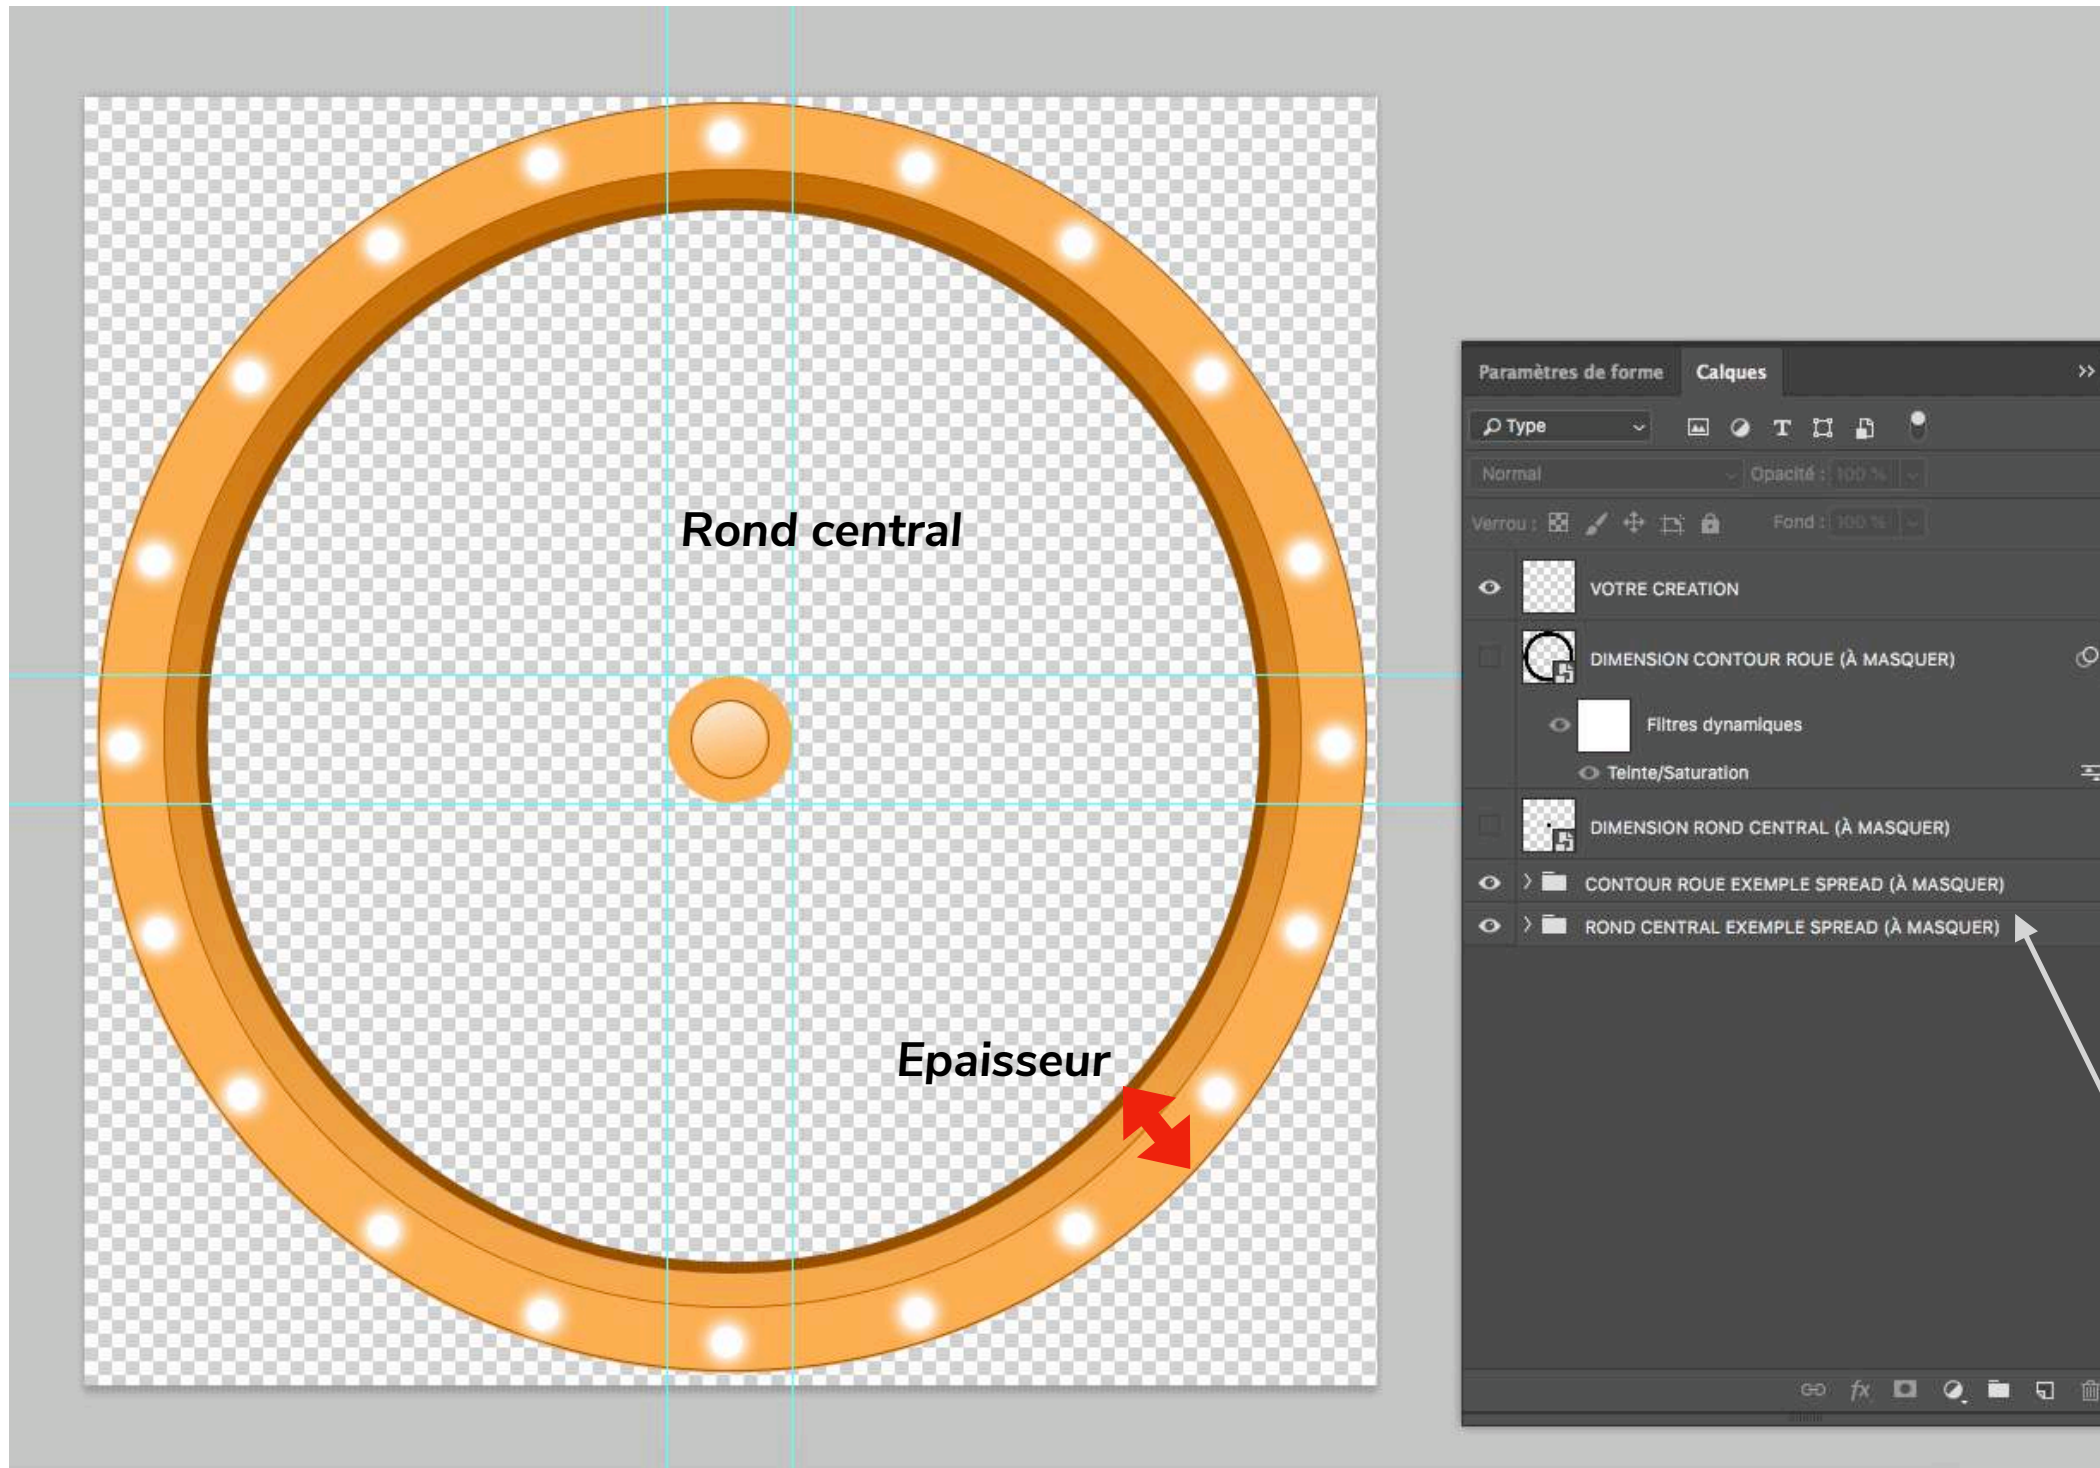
Rond central

Epaisseur

Paramètres de forme
Calques

Type

Normal
Opacité : 100 %

Verrou :
Fond : 100 %

VOTRE CREATION
DIMENSION CONTOUR ROUE (À MASQUER)
Filtres dynamiques
Teinte/Saturation
DIMENSION ROND CENTRAL (À MASQUER)
CONTOUR ROUE EXEMPLE SPREAD (À MASQUER)
ROND CENTRAL EXEMPLE SPREAD (À MASQUER)

fx